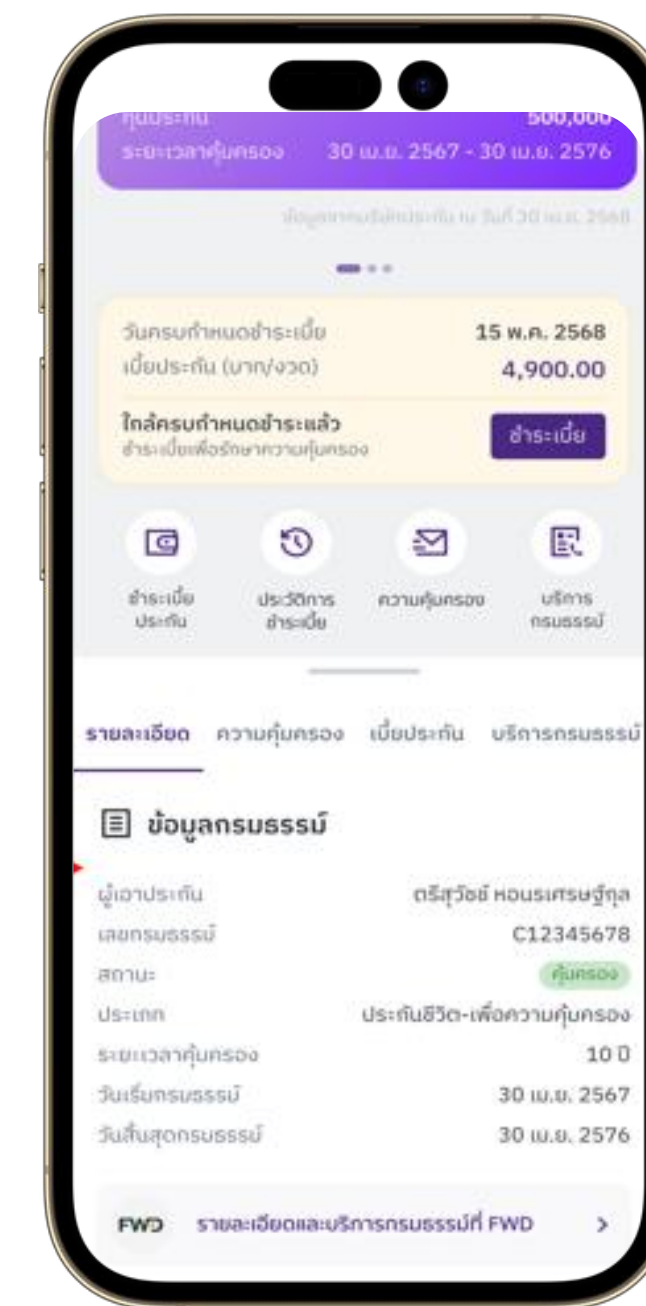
ทุนประกัน 500,000
ระยะเวลาคุ้มครอง 30 เม.ย. 2567 - 30 เม.ย. 2576

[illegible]

วันครบกำหนดชำระเบี้ย 15 พ.ค. 2568
เบี้ยประกัน (บาท/งวด) 4,900.00

ใกล้ครบกำหนดชำระแล้ว
ชำระเบี้ยเพื่อรักษาความคุ้มครอง
ชำระเบี้ย

ชำระเบี้ย ประกัน
ประวัติการ ชำระเบี้ย
ความคุ้มครอง
บริการ กรมธรรม์

รายละเอียด ความคุ้มครอง เบี้ยประกัน บริการกรมธรรม์

ข้อมูลกรมธรรม์

ผู้เอาประกัน ตรีสุวัจธ์ หอมรเศรษฐ์กุล
เลขกรมธรรม์ C12345678
สถานะ คุ้มครอง
ประเภท ประกันชีวิต-เพื่อความคุ้มครอง
ระยะเวลาคุ้มครอง 10 ปี
วันเริ่มกรมธรรม์ 30 เม.ย. 2567
วันสิ้นสุดกรมธรรม์ 30 เม.ย. 2576

FWD รายละเอียดและบริการกรมธรรม์ที่ FWD >